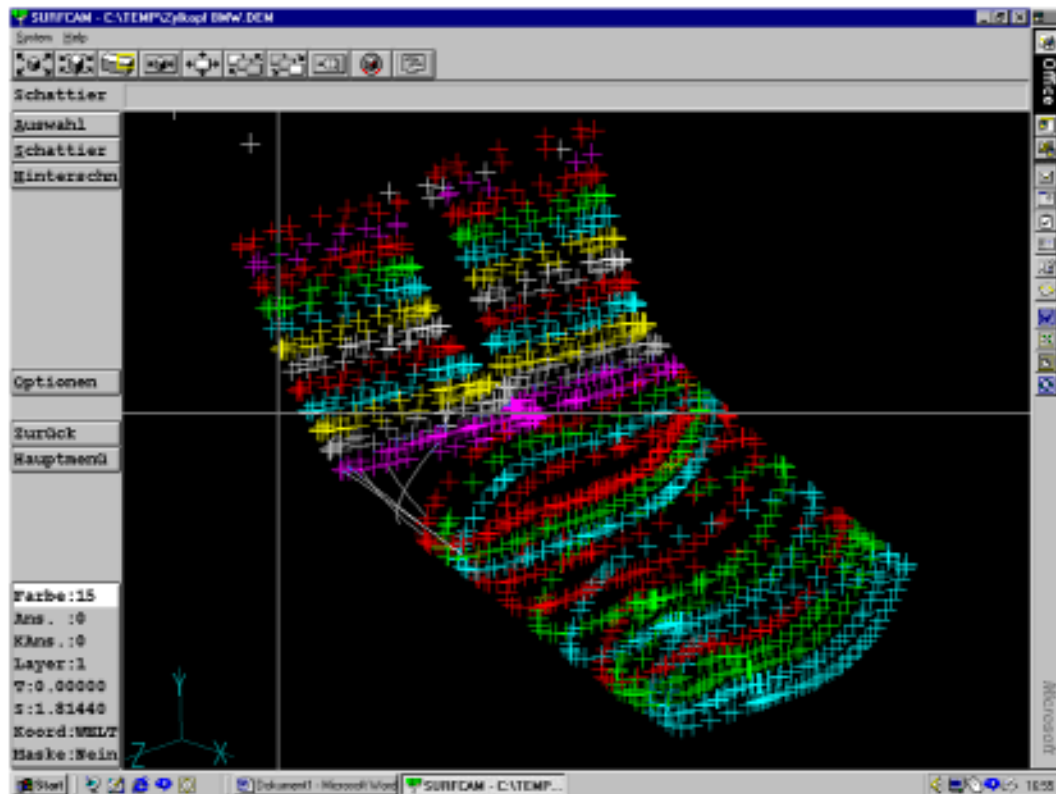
SURFCAM - C:\TEMP\Zylkopf BMW.DEM

System Help

Schattier

Auswahl
Schattier
Hinterschn

Optionen

Zurück
Hauptmenü

Farbe:15
Ans. :0
KAns. :0
Layer:1
T:0.00000
S:1.81440
Koord:WELT
Maske:Nein

Y
Z
X

Office

Microsoft

Start
Dokument1 - Microsoft Word
SURFCAM - C:\TEMP...
16:55